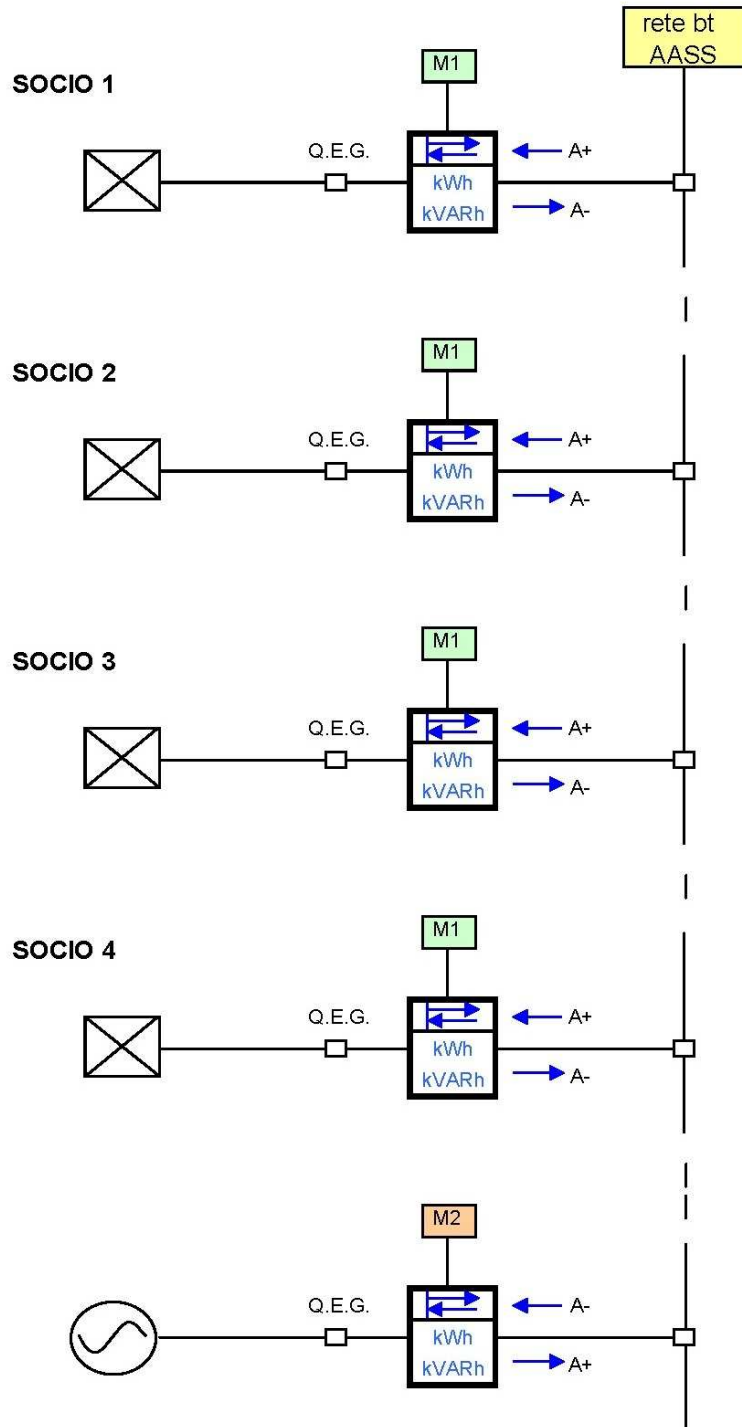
rete bt
AASS

SOCIO 1

M1

Q.E.G.

kWh
kVARh

A+

A-

SOCIO 2

M1

Q.E.G.

kWh
kVARh

A+

A-

SOCIO 3

M1

Q.E.G.

kWh
kVARh

A+

A-

SOCIO 4

M1

Q.E.G.

kWh
kVARh

A+

A-

M2

Q.E.G.

kWh
kVARh

A-

A+